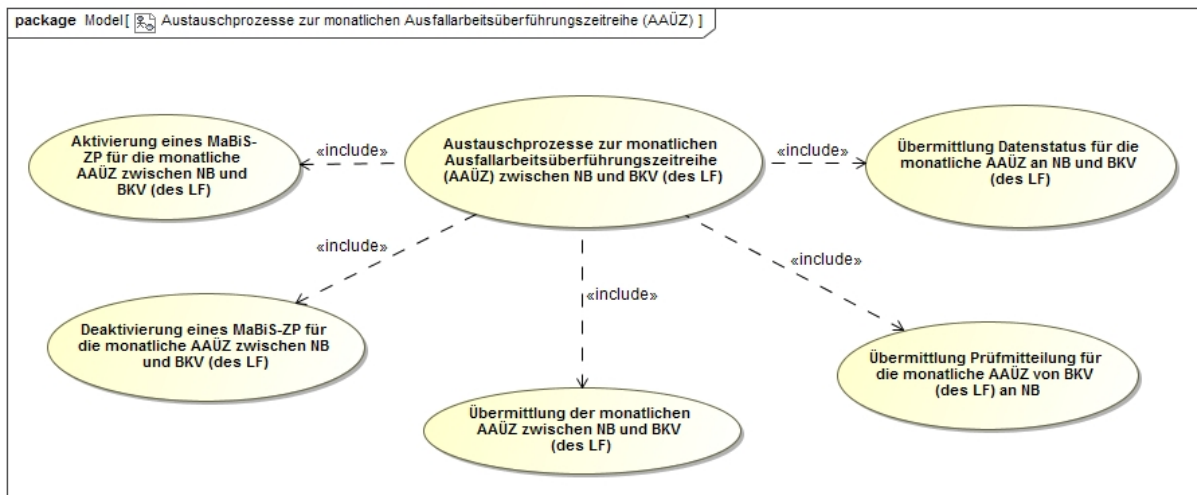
package Model [ Austauschprozesse zur monatlichen Ausfallarbeitsüberführungszeitreihe (AAÜZ) ]

Aktivierung eines MaBiS-ZP für die monatliche AAÜZ zwischen NB und BKV (des LF)

«include»

Austauschprozesse zur monatlichen Ausfallarbeitsüberführungszeitreihe (AAÜZ) zwischen NB und BKV (des LF)

«include»

Übermittlung Datenstatus für die monatliche AAÜZ an NB und BKV (des LF)

«include»

«include»

«include»

Deaktivierung eines MaBiS-ZP für die monatliche AAÜZ zwischen NB und BKV (des LF)

Übermittlung Prüfmitteilung für die monatliche AAÜZ von BKV (des LF) an NB

Übermittlung der monatlichen AAÜZ zwischen NB und BKV (des LF)